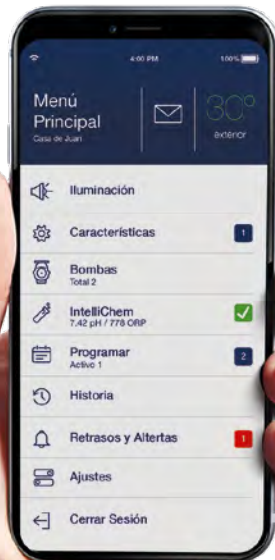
4:00 PM 100%

Menú Principal
Casa de Juan

30°
exterior

Iluminación

Características 1

Bombas
Total 2

IntelliChem
7.42 pH / 778 ORP

Programar
Activo 1
2

Historia

Retrasos y Altertas 1

Ajustes

Cerrar Sesión